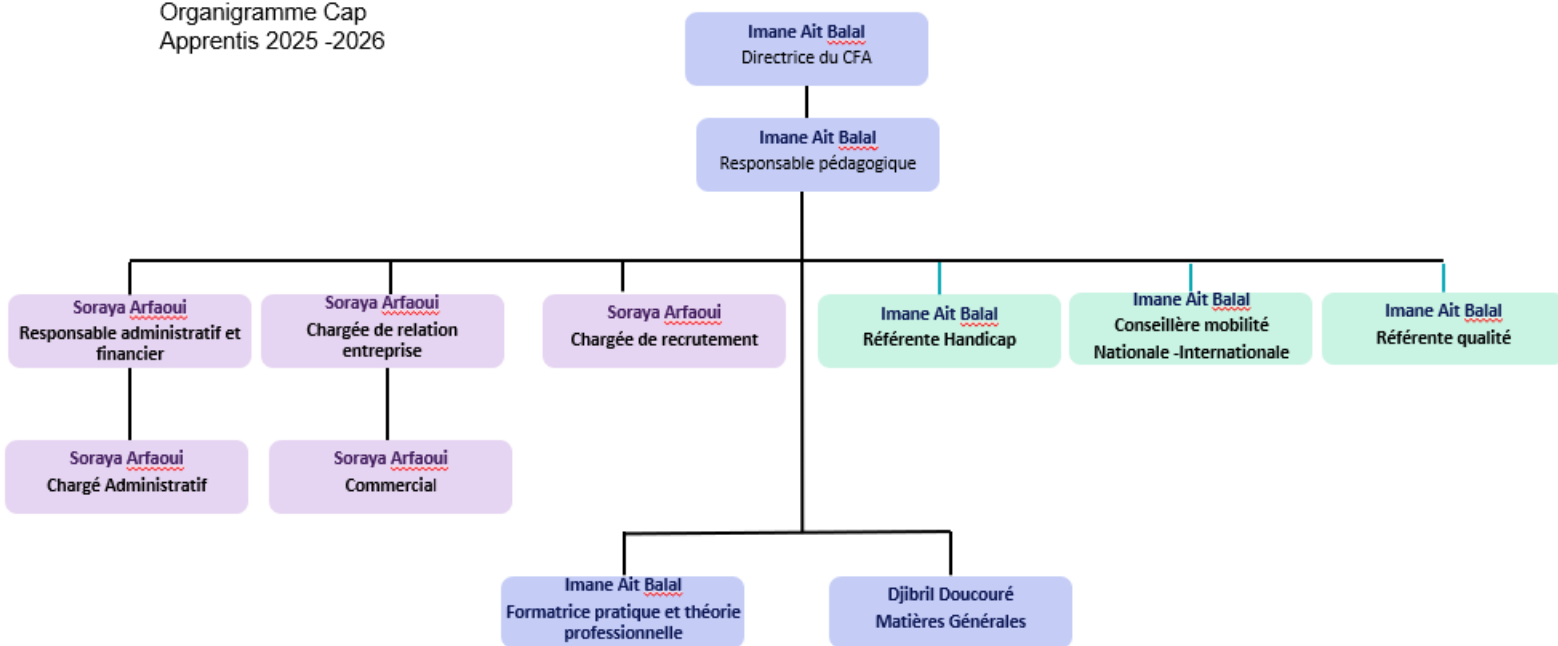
Organigramme Cap Apprentis 2025 -2026

Imane Ait Balal
Directrice du CFA

Imane Ait Balal
Responsable pédagogique

Soraya Arfaoui
Responsable administratif et financier

Soraya Arfaoui
Chargée de relation entreprise

Soraya Arfaoui
Chargée de recrutement

Imane Ait Balal
Référente Handicap

Imane Ait Balal
Conseillère mobilité Nationale -Internationale

Imane Ait Balal
Référente qualité

Soraya Arfaoui
Chargé Administratif

Soraya Arfaoui
Commercial

Imane Ait Balal
Formatrice pratique et théorie professionnelle

Djibril Doucouré
Matières Générales